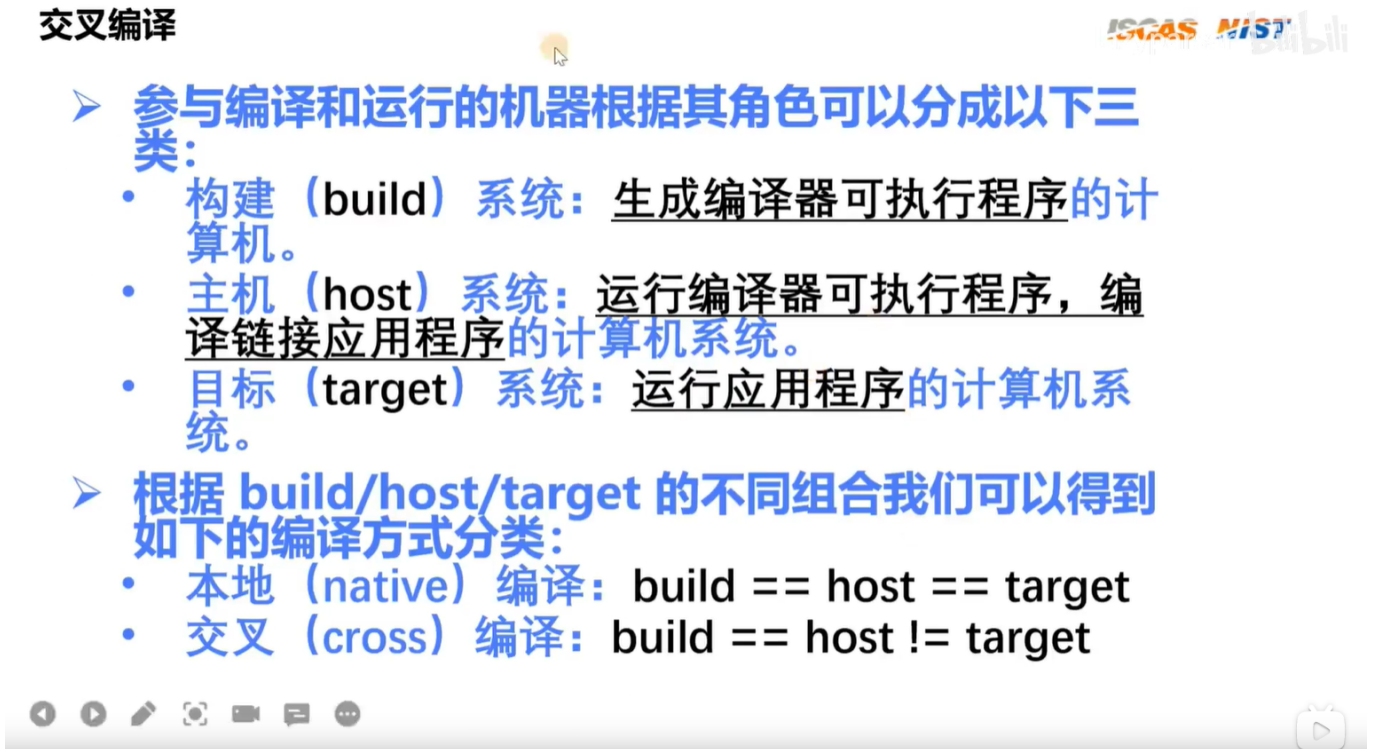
交叉编译

ISCAS NIST bilibili

➢ 参与编译和运行的机器根据其角色可以分成以下三类：

• 构建（build）系统：生成编译器可执行程序的计算机。

• 主机（host）系统：运行编译器可执行程序，编译链接应用程序的计算机系统。

• 目标（target）系统：运行应用程序的计算机系统。

➢ 根据 build/host/target 的不同组合我们可以得到如下的编译方式分类：

• 本地（native）编译：build == host == target

• 交叉（cross）编译：build == host != target